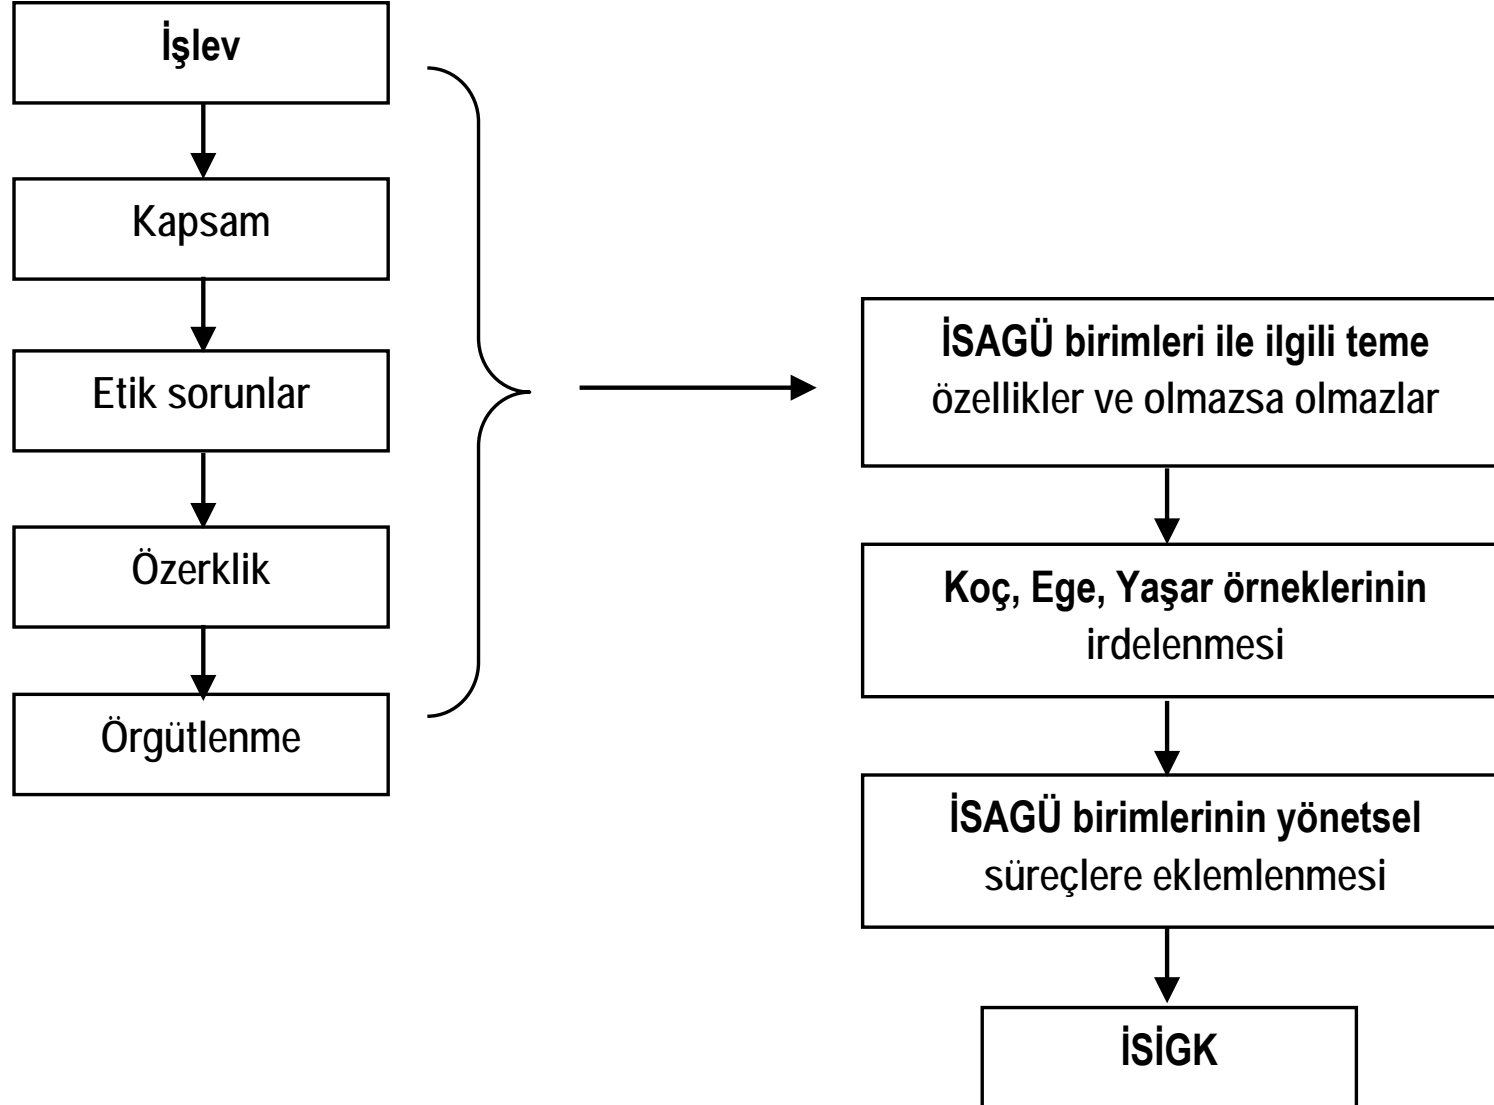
İşlev

Kapsam

Etik sorunlar

Özerklik

Örgütlenme

İSAGÜ birimleri ile ilgili teme özellikler ve olmazsa olmazlar

Koç, Ege, Yaşar örneklerinin irdelenmesi

İSAGÜ birimlerinin yönetsel süreçlere eklemlenmesi

İSİGK